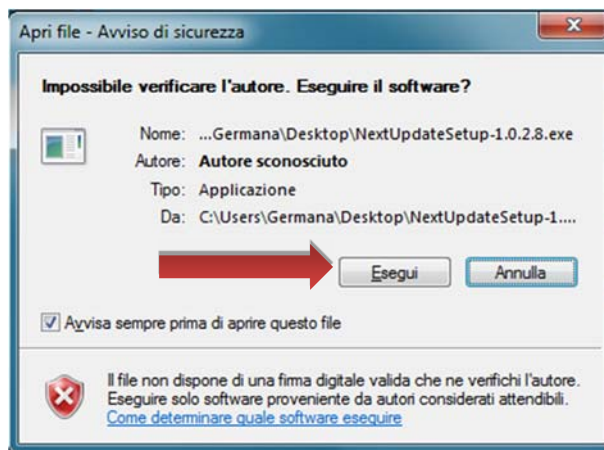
Apri file - Avviso di sicurezza

Impossibile verificare l'autore. Eseguire il software?

Nome: ...Germana\Desktop\NextUpdateSetup-1.0.2.8.exe
Autore: Autore sconosciuto
Tipo: Applicazione
Da: C:\Users\Germana\Desktop\NextUpdateSetup-1....

Esegui
Annulla

Avvisa sempre prima di aprire questo file

Il file non dispone di una firma digitale valida che ne verifichi l'autore. Eseguire solo software proveniente da autori considerati attendibili.
Come determinare quale software eseguire